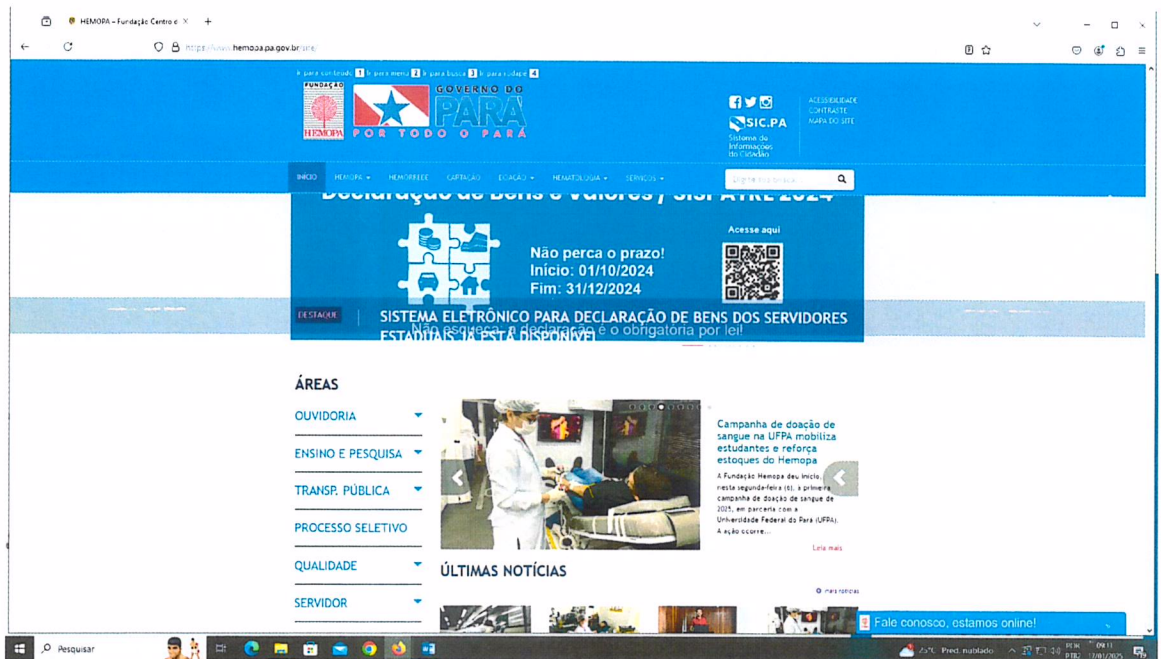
HEMOPA – Fundação Centro d ×  +

https://www.hemopa.pa.gov.br/site/

Ir para conteúdo 1 Ir para menu 2 Ir para busca 3 Ir para rodapé 4

FUNDAÇÃO HEMOPA

GOVERNO DO PARÁ
POR TODO O PARÁ

SIC.PA
Sistema de Informações ao Cidadão

ACESSIBILIDADE
CONTRASTE
MAPA DO SITE

INÍCIO  HEMOPA ▾  HEMORREDE  CAPTAÇÃO  DOAÇÃO ▾  HEMATOLOGIA ▾  SERVIÇOS ▾

Digite sua busca

Declaração de Bens e Valores / SISPATRE 2024

Acesse aqui

Não perca o prazo!
Início: 01/10/2024
Fim: 31/12/2024

DESTAQUE

SISTEMA ELETRÔNICO PARA DECLARAÇÃO DE BENS DOS SERVIDORES ESTADUAIS JÁ ESTÁ DISPONÍVEL

Não esqueça, a declaração é o obrigatória por lei!

ÁREAS

OUVIDORIA

ENSINO E PESQUISA

TRANSP. PÚBLICA

PROCESSO SELETIVO

QUALIDADE

SERVIDOR

Campanha de doação de sangue na UFPA mobiliza estudantes e reforça estoques do Hemopa

A Fundação Hemopa deu início, nesta segunda-feira (6), à primeira campanha de doação de sangue de 2025, em parceria com a Universidade Federal do Pará (UFPA). A ação ocorre...

Leia mais

ÚLTIMAS NOTÍCIAS

mais notícias

Fale conosco, estamos online!

Pesquisar

25°C Pred. nublado

POR PTB2

09:11
17/01/2025